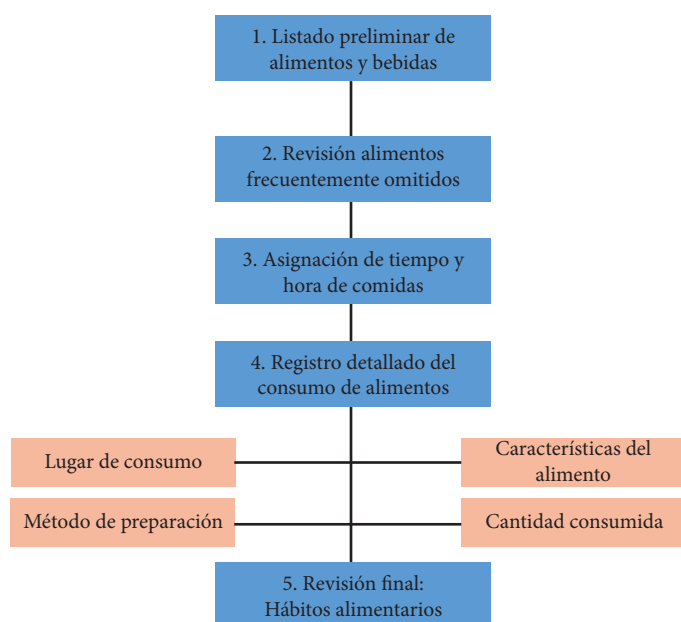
1. Listado preliminar de alimentos y bebidas

2. Revisión alimentos frecuentemente omitidos

3. Asignación de tiempo y hora de comidas

4. Registro detallado del consumo de alimentos

Lugar de consumo

Características del alimento

Método de preparación

Cantidad consumida

5. Revisión final: Hábitos alimentarios